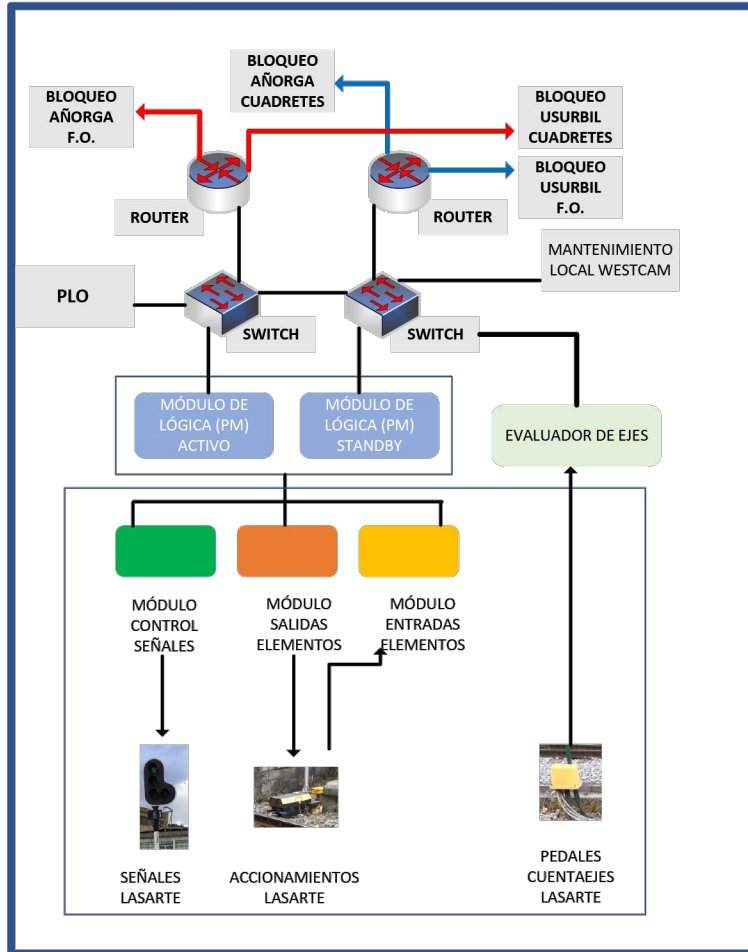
BLOQUEO AÑORGA CUADRETES

BLOQUEO AÑORGA F.O.

BLOQUEO USURBIL CUADRETES

BLOQUEO USURBIL F.O.

ROUTER

ROUTER

MANTENIMIENTO LOCAL WESTCAM

PLO

SWITCH

SWITCH

MÓDULO DE LÓGICA (PM) ACTIVO

MÓDULO DE LÓGICA (PM) STANDBY

EVALUADOR DE EJES

MÓDULO CONTROL SEÑALES

MÓDULO SALIDAS ELEMENTOS

MÓDULO ENTRADAS ELEMENTOS

SEÑALES LASARTE

ACCIONAMIENTOS LASARTE

PEDALES CUENTAEJES LASARTE